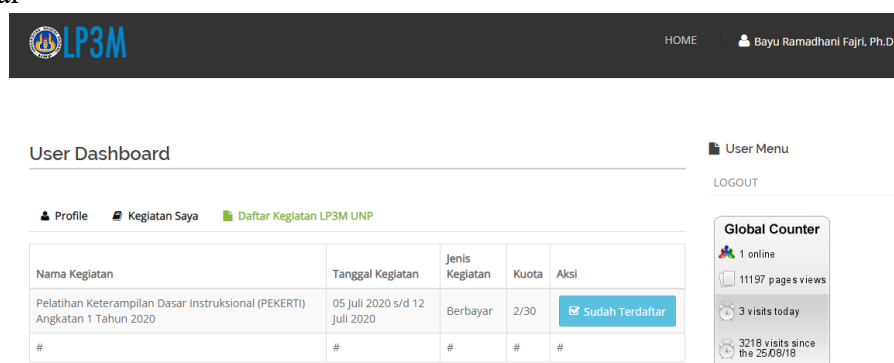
LP3M

HOME

Bayu Ramadhani Fajri, Ph.D

User Dashboard

Profile Kegiatan Saya Daftar Kegiatan LP3M UNP

| Nama Kegiatan | Tanggal Kegiatan | Jenis Kegiatan | Kuota | Aksi |
|---|---|---|---|---|
| Pelatihan Keterampilan Dasar Instruksional (PEKERTI) Angkatan 1 Tahun 2020 | 05 Juli 2020 s/d 12 Juli 2020 | Berbayar | 2/30 | Sudah Terdaftar |
| # | # | # | # | # |

User Menu

LOGOUT

Global Counter

1 online

11197 pages views

3 visits today

3218 visits since the 25/08/18